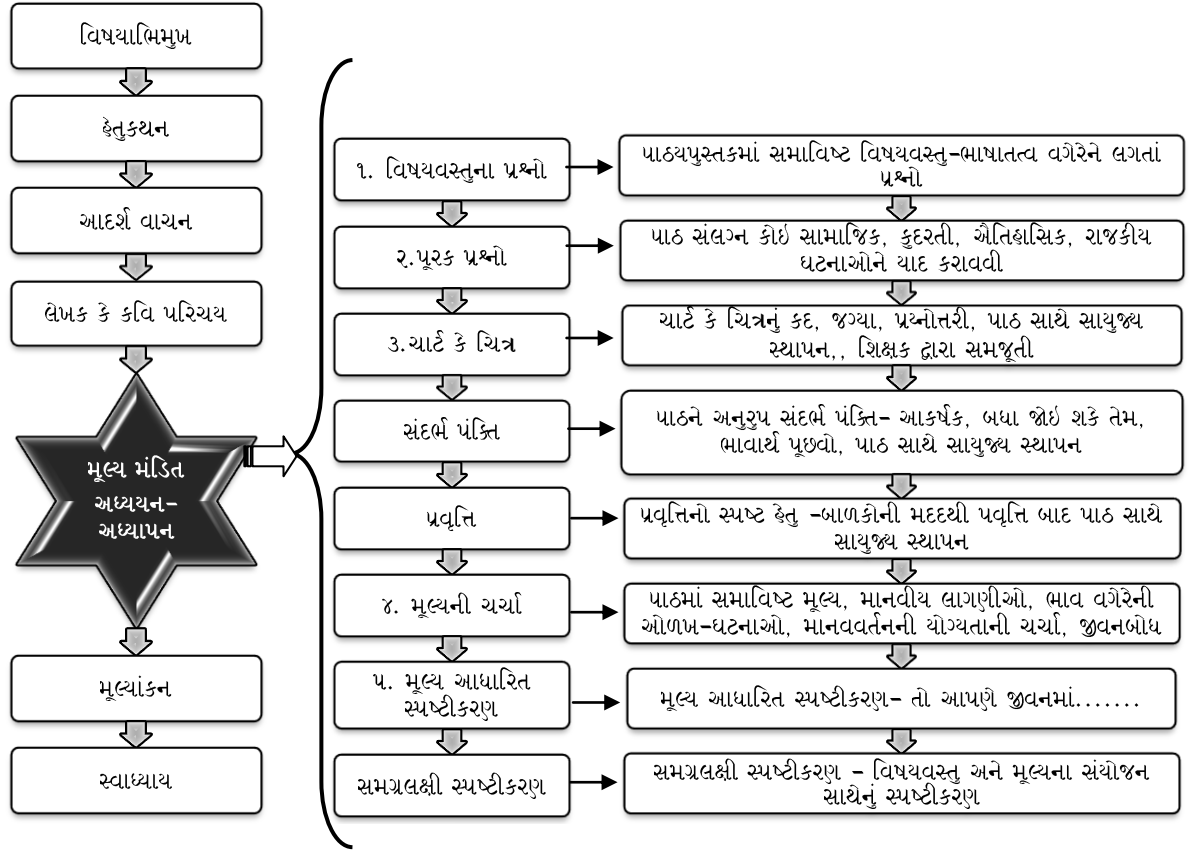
વિષયાભિમુખ

હેતુકથન

આદર્શ વાચન

લેખક કે કવિ પરિચય

મૂલ્ય મંડિત અધ્યયન-અધ્યાપન

મૂલ્યાંકન

સ્વાધ્યાય

૧. વિષયવસ્તુના પ્રશ્નો

પાઠ્યપુસ્તકમાં સમાવિષ્ટ વિષયવસ્તુ-ભાષાતત્વ વગેરેને લગતાં પ્રશ્નો

૨.પૂરક પ્રશ્નો

પાઠ સંલગ્ન કોઇ સામાજિક, કુદરતી, ઐતિહાસિક, રાજકીય ઘટનાઓને યાદ કરાવવી

૩.ચાર્ટ કે ચિત્ર

ચાર્ટ કે ચિત્રનું કદ, જગ્યા, પ્રશ્નોત્તરી, પાઠ સાથે સાયુજ્ય સ્થાપન,, શિક્ષક દ્વારા સમજૂતી

સંદર્ભ પંક્તિ

પાઠને અનુરૂપ સંદર્ભ પંક્તિ- આકર્ષક, બધા જોઇ શકે તેમ, ભાવાર્થ પૂછવો, પાઠ સાથે સાયુજ્ય સ્થાપન

પ્રવૃત્તિ

પ્રવૃત્તિનો સ્પષ્ટ હેતુ -બાળકોની મદદથી પવૃત્તિ બાદ પાઠ સાથે સાયુજ્ય સ્થાપન

૪. મૂલ્યની ચર્ચા

પાઠમાં સમાવિષ્ટ મૂલ્ય, માનવીય લાગણીઓ, ભાવ વગેરેની ઓળખ-ઘટનાઓ, માનવવર્તનની યોગ્યતાની ચર્ચા, જીવનબોધ

૫. મૂલ્ય આધારિત સ્પષ્ટીકરણ

મૂલ્ય આધારિત સ્પષ્ટીકરણ- તો આપણે જીવનમાં.......

સમગ્રલક્ષી સ્પષ્ટીકરણ

સમગ્રલક્ષી સ્પષ્ટીકરણ - વિષયવસ્તુ અને મૂલ્યના સંયોજન સાથેનું સ્પષ્ટીકરણ